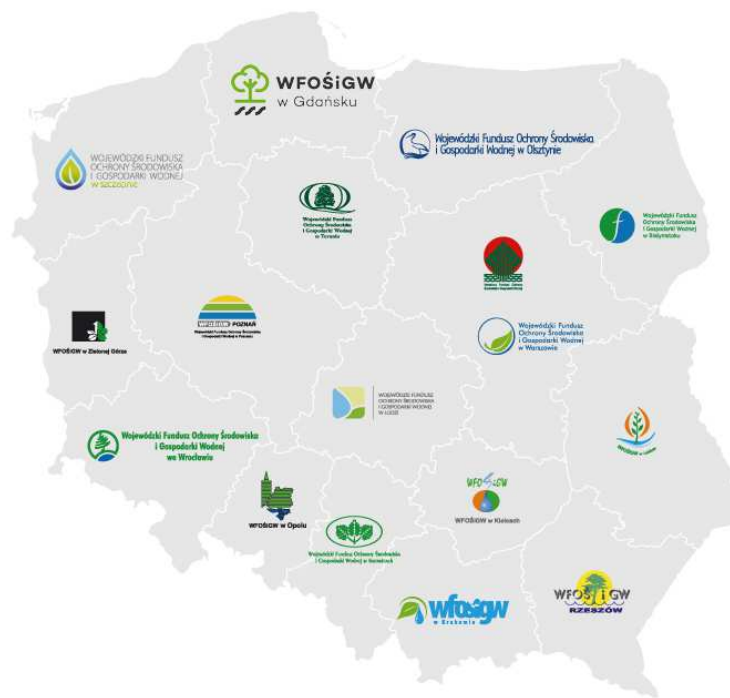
WFOŚiGW
w Gdańsku

Wojewódzki Fundusz Ochrony Środowiska i Gospodarki Wodnej w Olsztynie

WOJEWÓDZKI FUNDUSZ OCHRONY ŚRODOWISKA I GOSPODARKI WODNEJ W SZCZECINIE

Wojewódzki Fundusz Ochrony Środowiska i Gospodarki Wodnej w Toruniu

Wojewódzki Fundusz Ochrony Środowiska i Gospodarki Wodnej w Białymstoku

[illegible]

WFOŚiGW w Zielonej Górze

WFOŚiGW POZNAŃ
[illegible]

Wojewódzki Fundusz Ochrony Środowiska i Gospodarki Wodnej w Warszawie

WOJEWÓDZKI FUNDUSZ OCHRONY ŚRODOWISKA I GOSPODARKI WODNEJ W ŁODZI

Wojewódzki Fundusz Ochrony Środowiska i Gospodarki Wodnej we Wrocławiu

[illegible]

WFOŚiGW
WFOŚiGW w Kielcach

WFOŚiGW w Opolu

Wojewódzki Fundusz Ochrony Środowiska i Gospodarki Wodnej w Katowicach

wfośigw
w Krakowie

WFOŚiGW
RZESZÓW